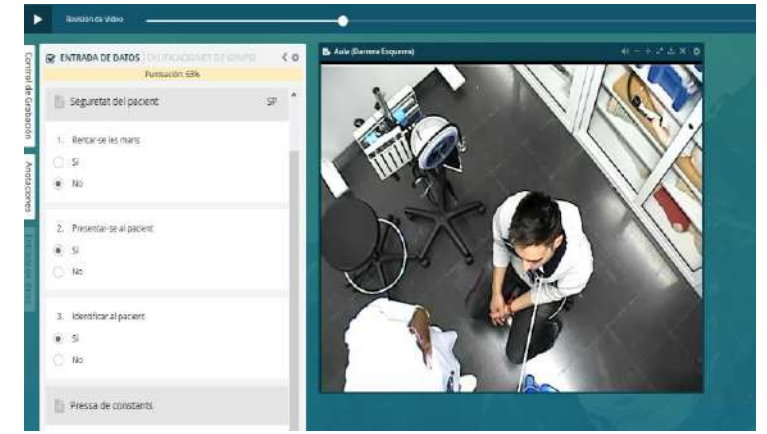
Revisión de Video

Control de Grabación

Anotaciones

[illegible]

ENTRADA DE DATOS CALIFICACIONES DE GRUPO

Puntuación: 63%

Seguretat del pacient SP

1. Rentar-se les mans

Sí

No

2. Presentar-se al pacient

Sí

No

3. Identificar al pacient

Sí

No

Pressa de constants

Aula (Darrera Esquerra)